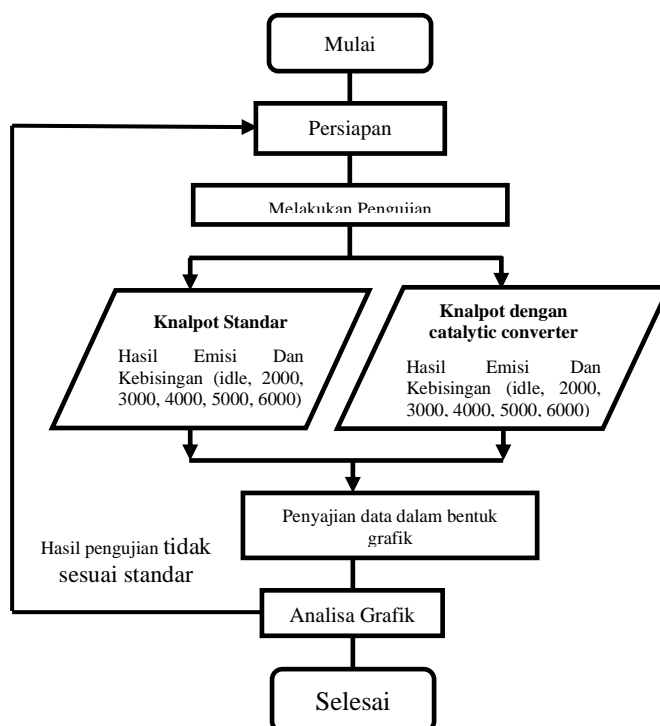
Mulai

Persiapan

Melakukan Pengujian

Knalpot Standar

Hasil Emisi Dan Kebisingan (idle, 2000, 3000, 4000, 5000, 6000)

Knalpot dengan catalytic converter

Hasil Emisi Dan Kebisingan (idle, 2000, 3000, 4000, 5000, 6000)

Penyajian data dalam bentuk grafik

Hasil pengujian tidak sesuai standar

Analisa Grafik

Selesai